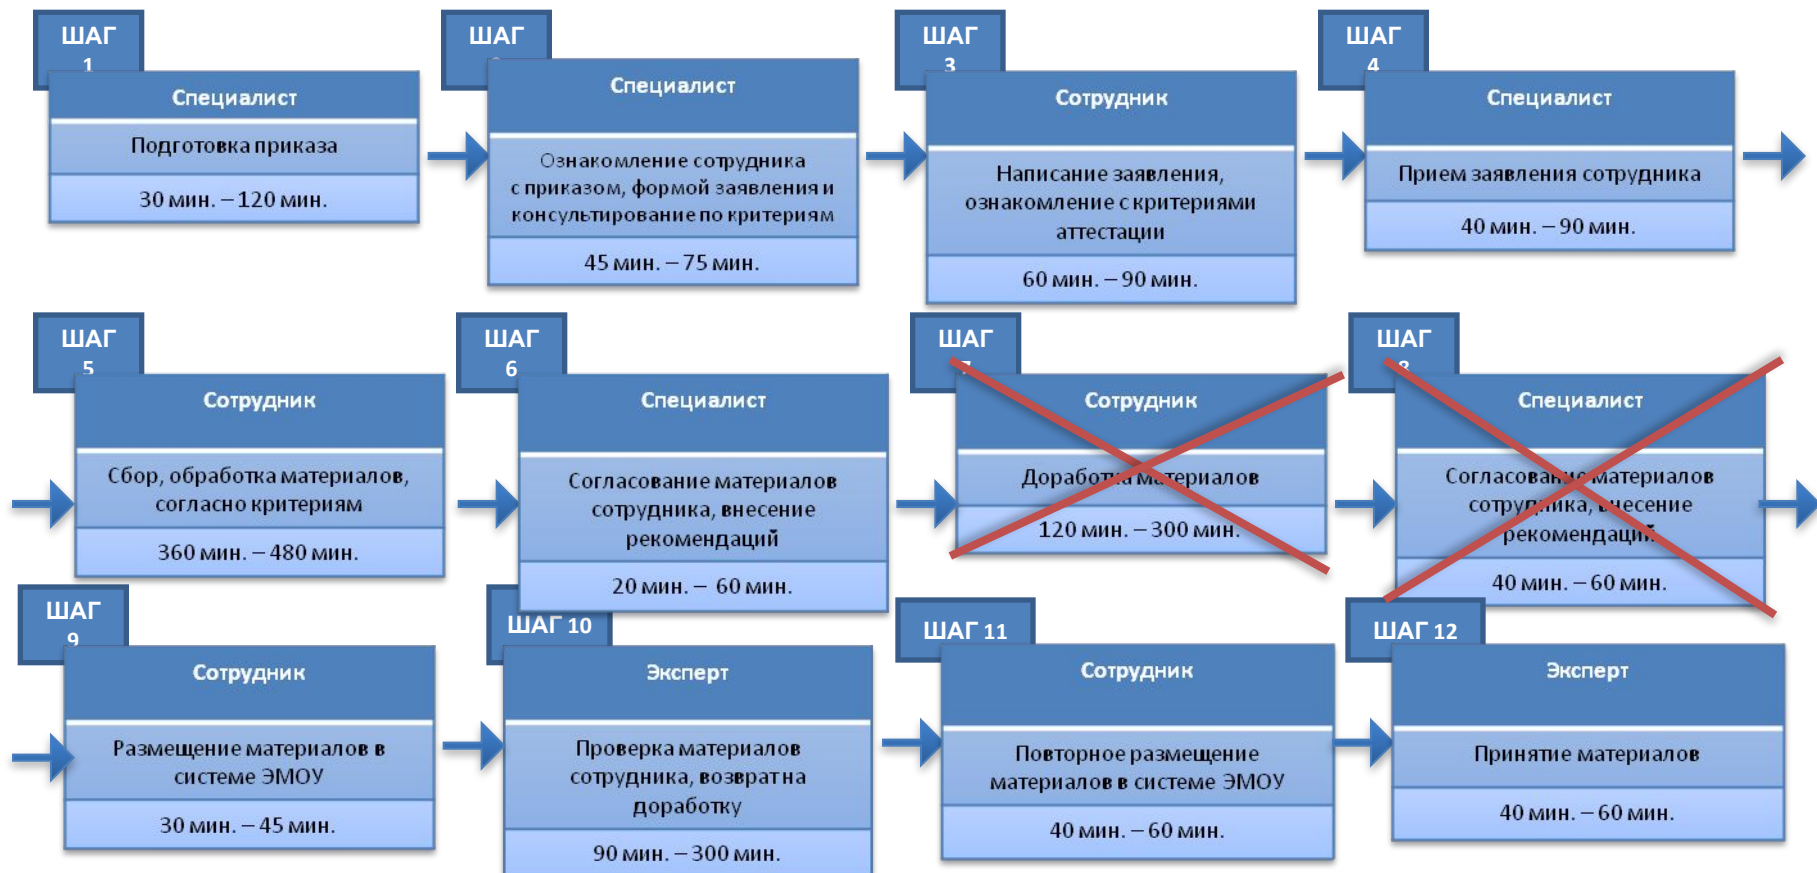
ШАГ 1
Специалист
Подготовка приказа
30 мин. – 120 мин.

ШАГ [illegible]
Специалист
Ознакомление сотрудника с приказом, формой заявления и консультирование по критериям
45 мин. – 75 мин.

ШАГ 3
Сотрудник
Написание заявления, ознакомление с критериями аттестации
60 мин. – 90 мин.

ШАГ 4
Специалист
Прием заявления сотрудника
40 мин. – 90 мин.

ШАГ 5
Сотрудник
Сбор, обработка материалов, согласно критериям
360 мин. – 480 мин.

ШАГ 6
Специалист
Согласование материалов сотрудника, внесение рекомендаций
20 мин. – 60 мин.

ШАГ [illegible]
Сотрудник
Доработка материалов
120 мин. – 300 мин.

ШАГ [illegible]
Специалист
Согласование материалов сотрудника, внесение рекомендаций
40 мин. – 60 мин.

ШАГ 9
Сотрудник
Размещение материалов в системе ЭМОУ
30 мин. – 45 мин.

ШАГ 10
Эксперт
Проверка материалов сотрудника, возврат на доработку
90 мин. – 300 мин.

ШАГ 11
Сотрудник
Повторное размещение материалов в системе ЭМОУ
40 мин. – 60 мин.

ШАГ 12
Эксперт
Принятие материалов
40 мин. – 60 мин.